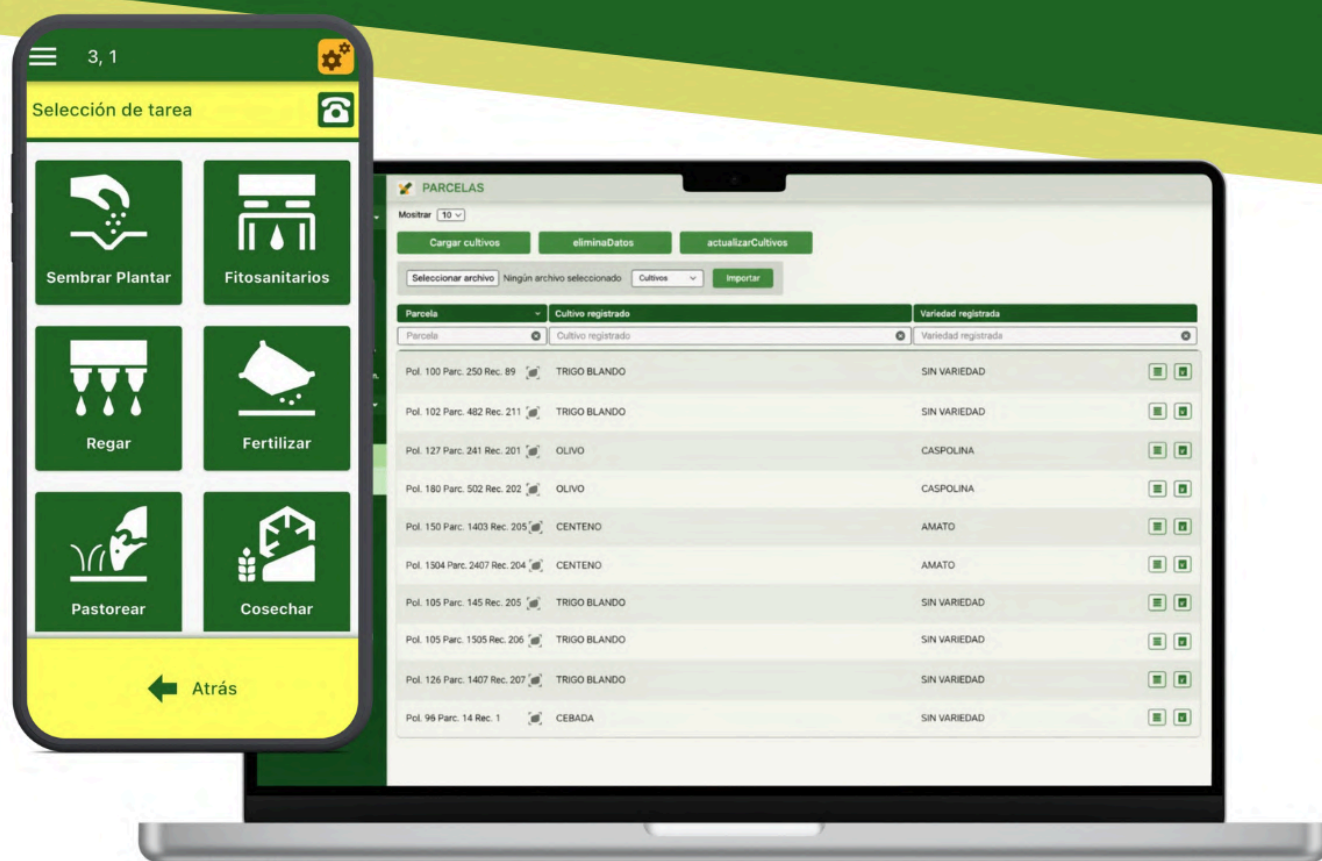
3, 1

Selección de tarea

Sembrar Plantar

Fitosanitarios

Regar

Fertilizar

Pastorear

Cosechar

Atrás

PARCELAS

Mositrar 10

Cargar cultivos

eliminaDatos

actualizarCultivos

Seleccionar archivo Ningún archivo seleccionado Cultivos Importar

| Parcela | Cultivo registrado | Variedad registrada |
|---|---|---|
| Parcela | Cultivo registrado | Variedad registrada |
| Pol. 100 Parc. 250 Rec. 89 | TRIGO BLANDO | SIN VARIEDAD |
| Pol. 102 Parc. 482 Rec. 211 | TRIGO BLANDO | SIN VARIEDAD |
| Pol. 127 Parc. 241 Rec. 201 | OLIVO | CASPOLINA |
| Pol. 180 Parc. 502 Rec. 202 | OLIVO | CASPOLINA |
| Pol. 150 Parc. 1403 Rec. 205 | CENTENO | AMATO |
| Pol. 1504 Parc. 2407 Rec. 204 | CENTENO | AMATO |
| Pol. 105 Parc. 145 Rec. 205 | TRIGO BLANDO | SIN VARIEDAD |
| Pol. 105 Parc. 1505 Rec. 206 | TRIGO BLANDO | SIN VARIEDAD |
| Pol. 126 Parc. 1407 Rec. 207 | TRIGO BLANDO | SIN VARIEDAD |
| Pol. 96 Parc. 14 Rec. 1 | CEBADA | SIN VARIEDAD |